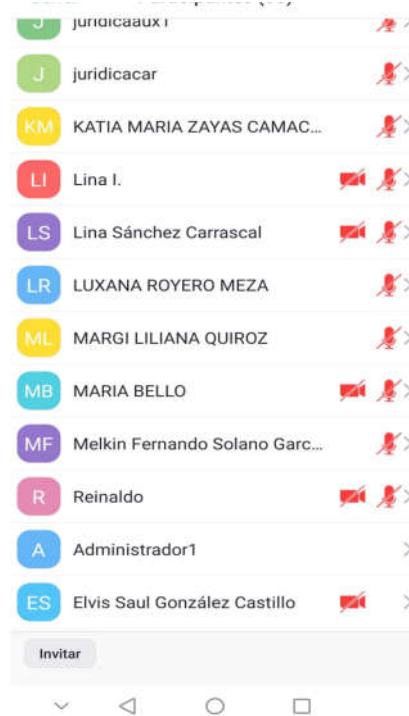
J juridicaaux1

J juridicacar

KM KATIA MARIA ZAYAS CAMAC...

LI Lina I.

LS Lina Sánchez Carrascal

LR LUXANA ROYERO MEZA

ML MARGI LILIANA QUIROZ

MB MARIA BELLO

MF Melkin Fernando Solano Garc...

R Reinaldo

A Administrador1

ES Elvis Saul González Castillo

Invitar